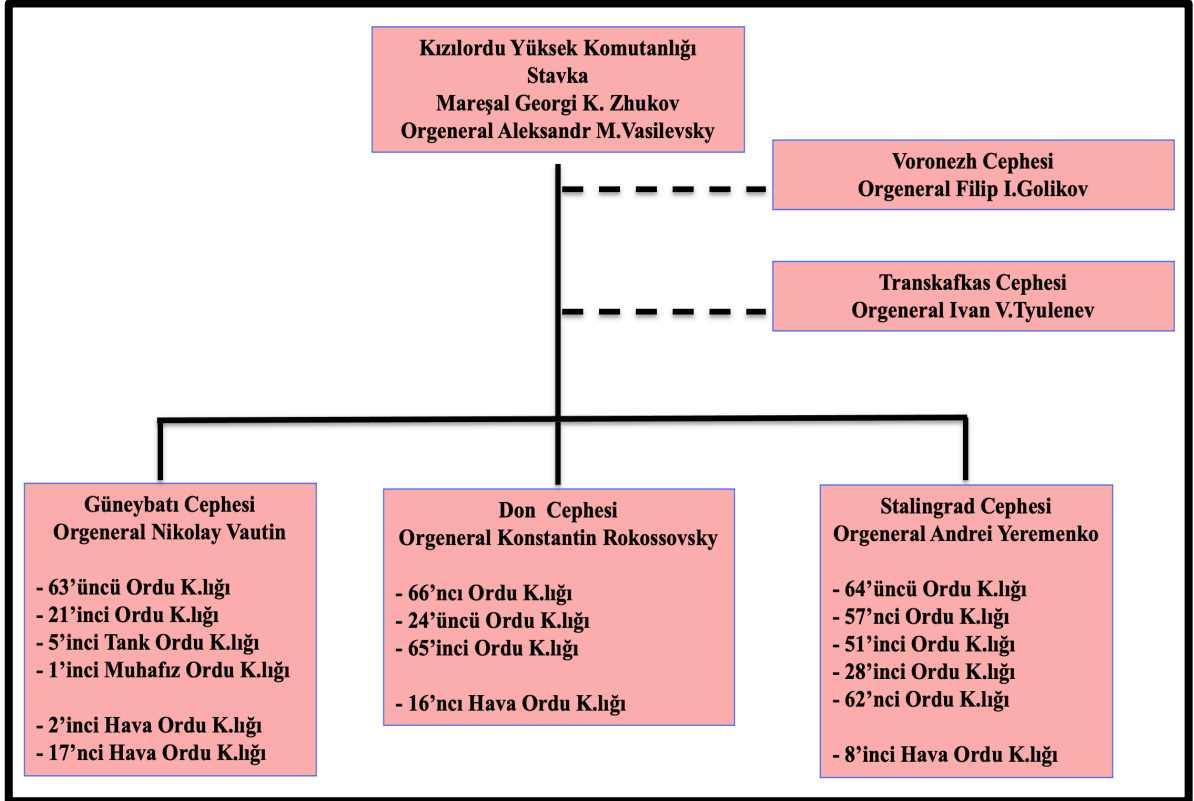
Kızılordu Yüksek Komutanlığı
Stavka
Mareşal Georgi K. Zhukov
Orgeneral Aleksandr M.Vasilevsky

Voronezh Cephesi
Orgeneral Filip I.Golikov

Transkafkas Cephesi
Orgeneral Ivan V.Tyulenev

Güneybatı Cephesi
Orgeneral Nikolay Vautin

- 63'üncü Ordu K.lığı
- 21'inci Ordu K.lığı
- 5'inci Tank Ordu K.lığı
- 1'inci Muhafız Ordu K.lığı

- 2'inci Hava Ordu K.lığı
- 17'nci Hava Ordu K.lığı

Don Cephesi
Orgeneral Konstantin Rokossovsky

- 66'ncı Ordu K.lığı
- 24'üncü Ordu K.lığı
- 65'inci Ordu K.lığı

- 16'ncı Hava Ordu K.lığı

Stalingrad Cephesi
Orgeneral Andrei Yeremenko

- 64'üncü Ordu K.lığı
- 57'nci Ordu K.lığı
- 51'inci Ordu K.lığı
- 28'inci Ordu K.lığı
- 62'nci Ordu K.lığı

- 8'inci Hava Ordu K.lığı